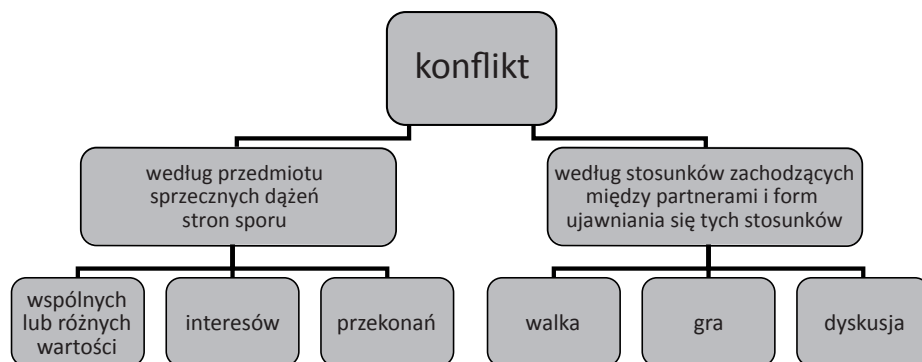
konflikt

według przedmiotu sprzecznych dążeń stron sporu

wspólnych lub różnych wartości

interesów

przekonań

według stosunków zachodzących między partnerami i form ujawniania się tych stosunków

walka

gra

dyskusja